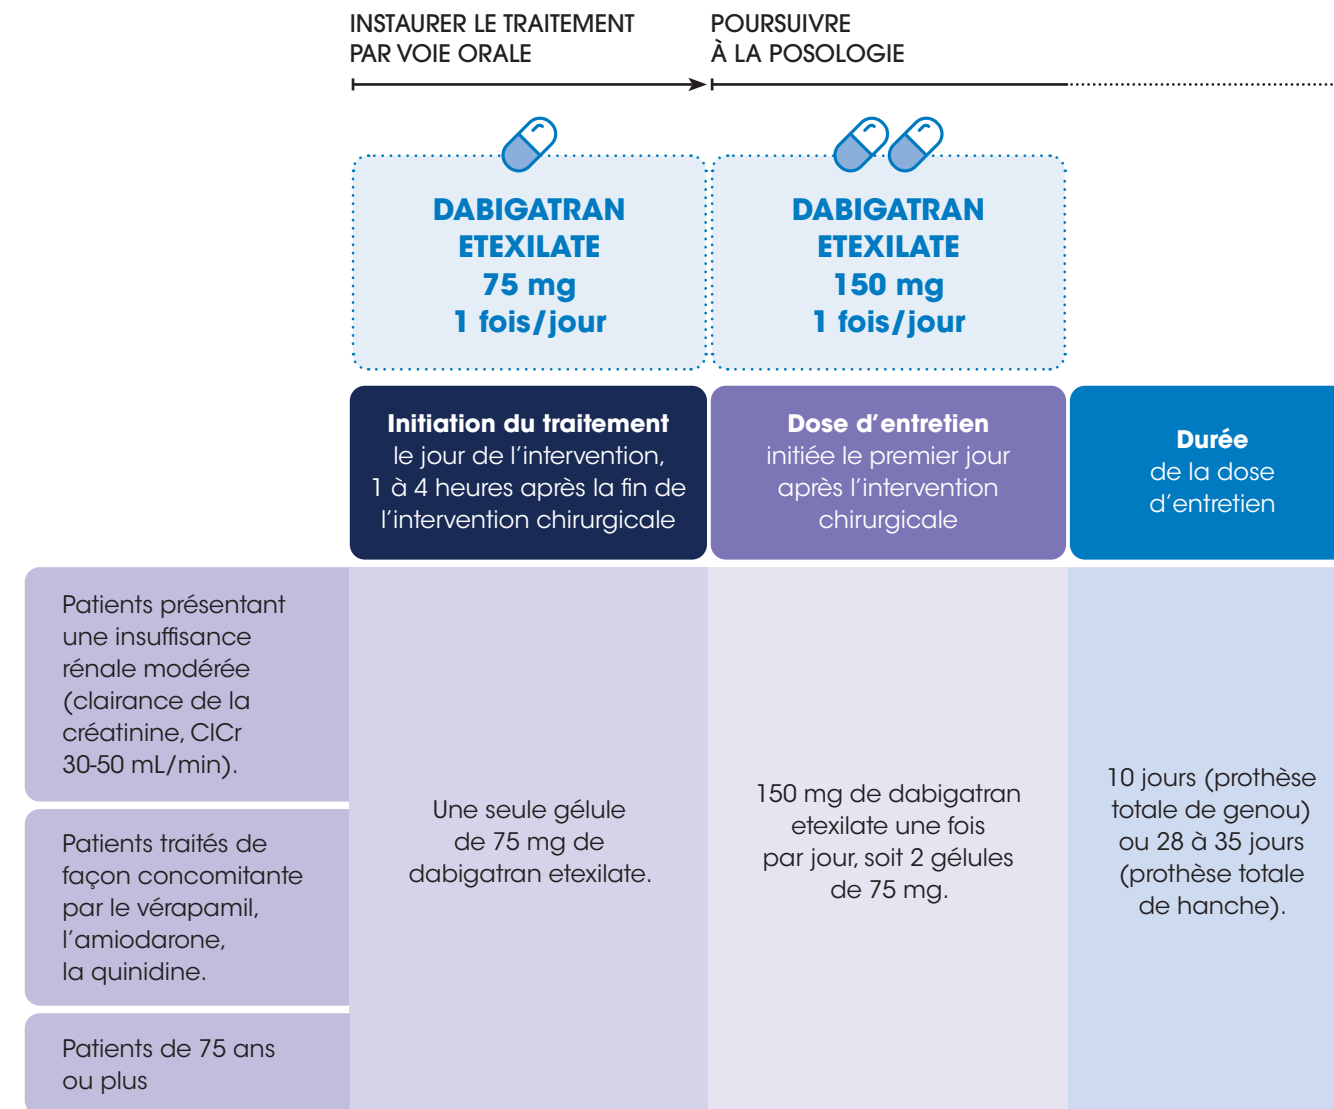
INSTAURER LE TRAITEMENT PAR VOIE ORALE

POURSUIVRE À LA POSOLOGIE

DABIGATRAN ETEXILATE 75 mg 1 fois/jour

DABIGATRAN ETEXILATE 150 mg 1 fois/jour

| | **Initiation du traitement** le jour de l'intervention, 1 à 4 heures après la fin de l'intervention chirurgicale | **Dose d'entretien** initiée le premier jour après l'intervention chirurgicale | **Durée** de la dose d'entretien |
|---|---|---|---|
| Patients présentant une insuffisance rénale modérée (clairance de la créatinine, ClCr 30-50 mL/min). Patients traités de façon concomitante par le vérapamil, l'amiodarone, la quinidine. Patients de 75 ans ou plus | Une seule gélule de 75 mg de dabigatran etexilate. | 150 mg de dabigatran etexilate une fois par jour, soit 2 gélules de 75 mg. | 10 jours (prothèse totale de genou) ou 28 à 35 jours (prothèse totale de hanche). |